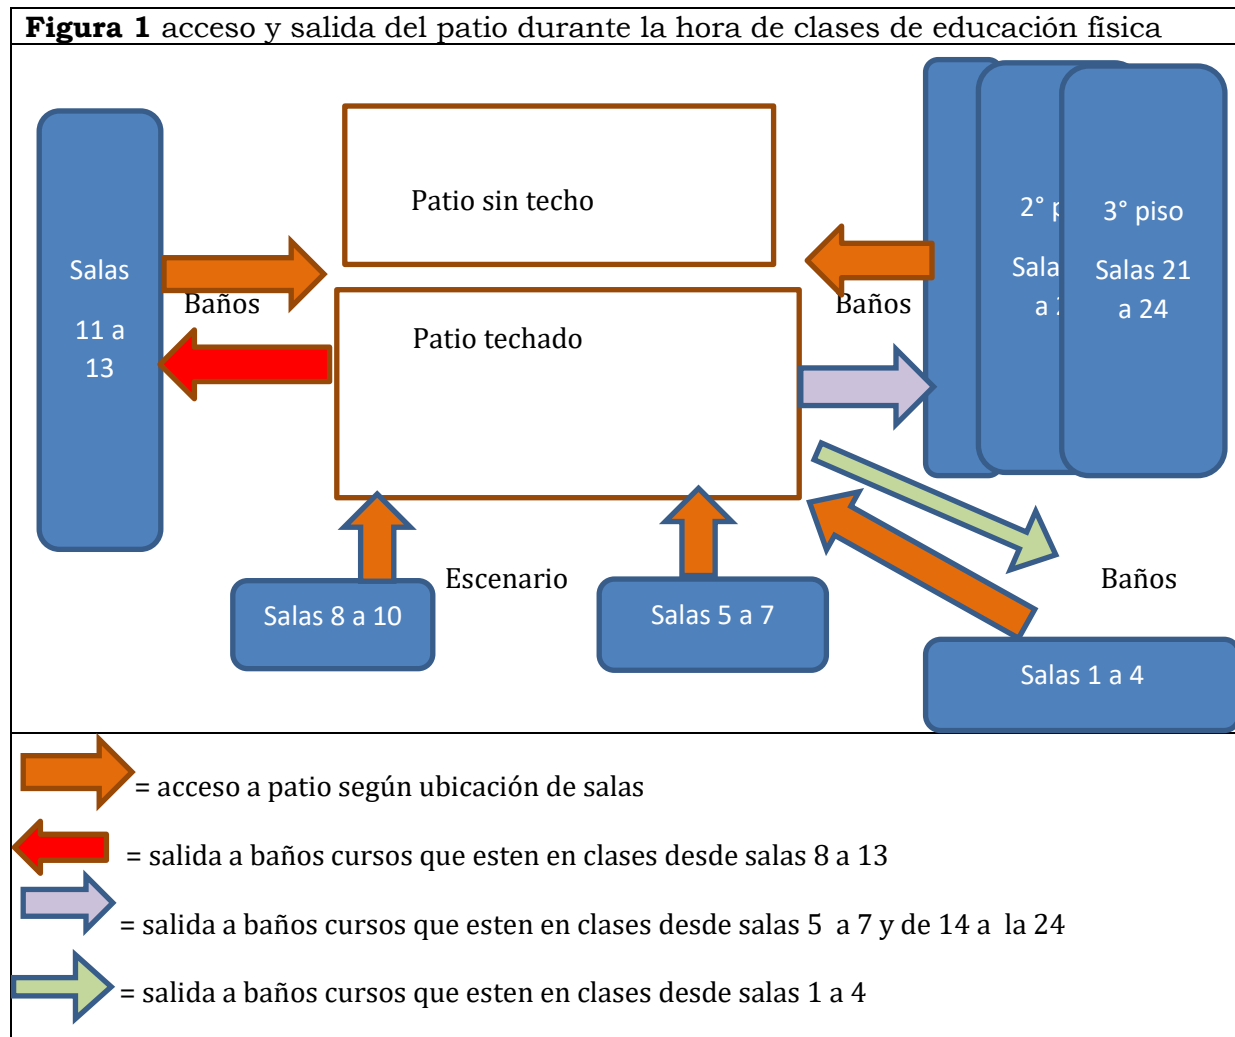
**Figura 1** acceso y salida del patio durante la hora de clases de educación física

Salas 11 a 13

Baños

Patio sin techo

Patio techado

Baños

2° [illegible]

Sala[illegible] a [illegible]

3° piso

Salas 21 a 24

Escenario

Baños

Salas 8 a 10

Salas 5 a 7

Salas 1 a 4

= acceso a patio según ubicación de salas

= salida a baños cursos que esten en clases desde salas 8 a 13

= salida a baños cursos que esten en clases desde salas 5 a 7 y de 14 a la 24

= salida a baños cursos que esten en clases desde salas 1 a 4